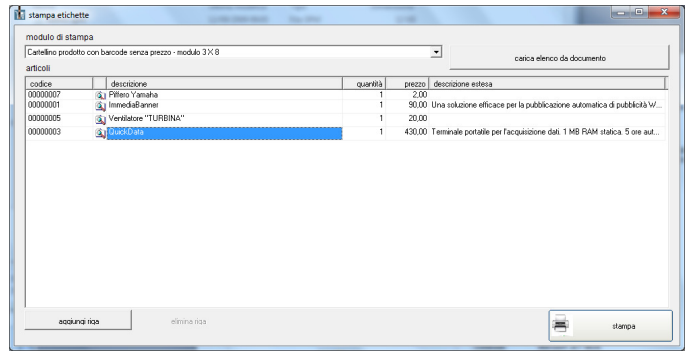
stampa etichette

modulo di stampa

Cartellino prodotto con barcode senza prezzo - modulo 3 X 8

carica elenco da documento

articoli

| codice | descrizione | quantità | prezzo | descrizione estesa |
|---|---|---|---|---|
| 00000007 | Piffero Yamaha | 1 | 2,00 | |
| 00000001 | ImmediaBanner | 1 | 90,00 | Una soluzione efficace per la pubblicazione automatica di pubblicità W... |
| 00000005 | Ventilatore "TURBINA" | 1 | 20,00 | |
| 00000003 | QuickData | 1 | 430,00 | Terminale portatile per l'acquisizione dati. 1 MB RAM statica: 5 ore aut... |

aggiungi riga

elimina riga

stampa